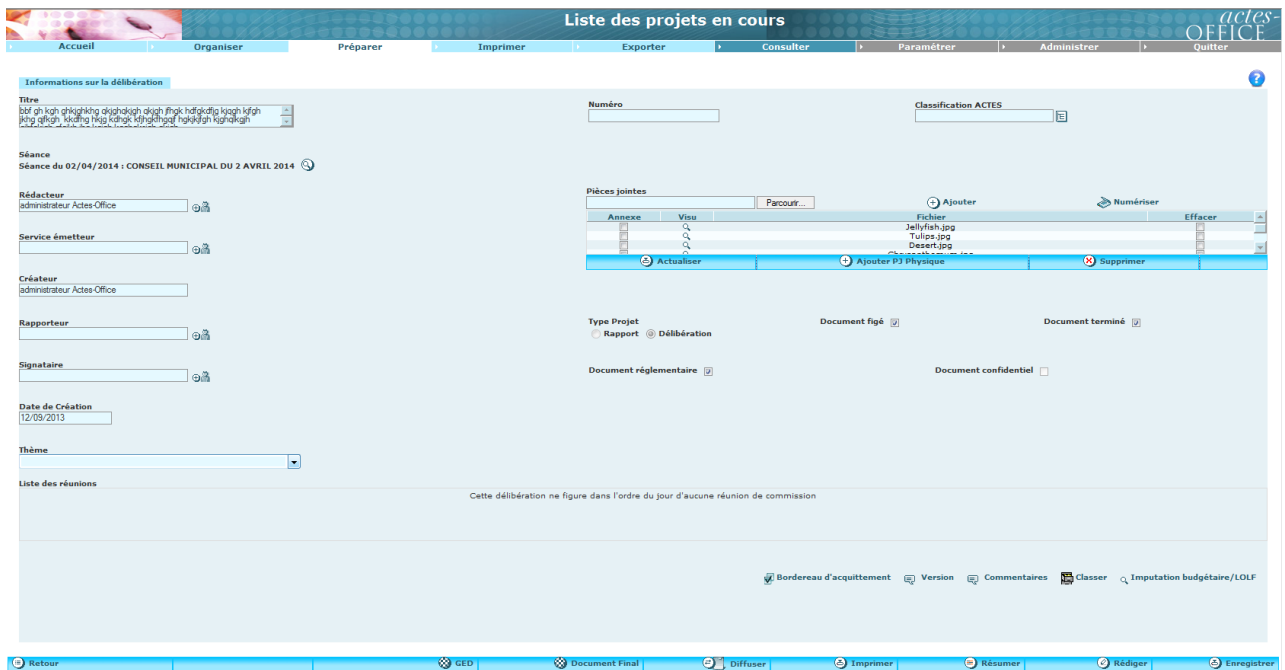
Liste des projets en cours

actes-OFFICE

Accueil | Organiser | Préparer | Imprimer | Exporter | Consulter | Paramétrer | Administrer | Quitter

Informations sur la délibération

Titre
bbf gh kgh ghkjghkhg qkjghqkjgh qkjgh jfhgk hdfgkdfjg kjggh kjfgh jkhg gjfkgh kkdfhg hkjg kdhgk kfjhgkfhgqf hgkjkjfgh kjghqkjgh

Numéro

Classification ACTES

Séance
Séance du 02/04/2014 : CONSEIL MUNICIPAL DU 2 AVRIL 2014

Rédacteur
administrateur Actes-Office

Pièces jointes
Parcourir...
Ajouter
Numériser

| Annexe | Visu | Fichier | Effacer |
|---|---|---|---|
| | | Jellyfish.jpg | |
| | | Tulips.jpg | |
| | | Desert.jpg | |
| | | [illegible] | |

Actualiser | Ajouter PJ Physique | Supprimer

Service émetteur

Créateur
administrateur Actes-Office

Rapporteur

Type Projet
Rapport Délibération

Document figé

Document terminé

Signataire

Document réglementaire

Document confidentiel

Date de Création
12/09/2013

Thème

Liste des réunions
Cette délibération ne figure dans l'ordre du jour d'aucune réunion de commission

Bordereau d'acquittement
Version
Commentaires
Classer
Imputation budgétaire/LOLF

Retour | GED | Document Final | Diffuser | Imprimer | Résumer | Rédiger | Enregistrer